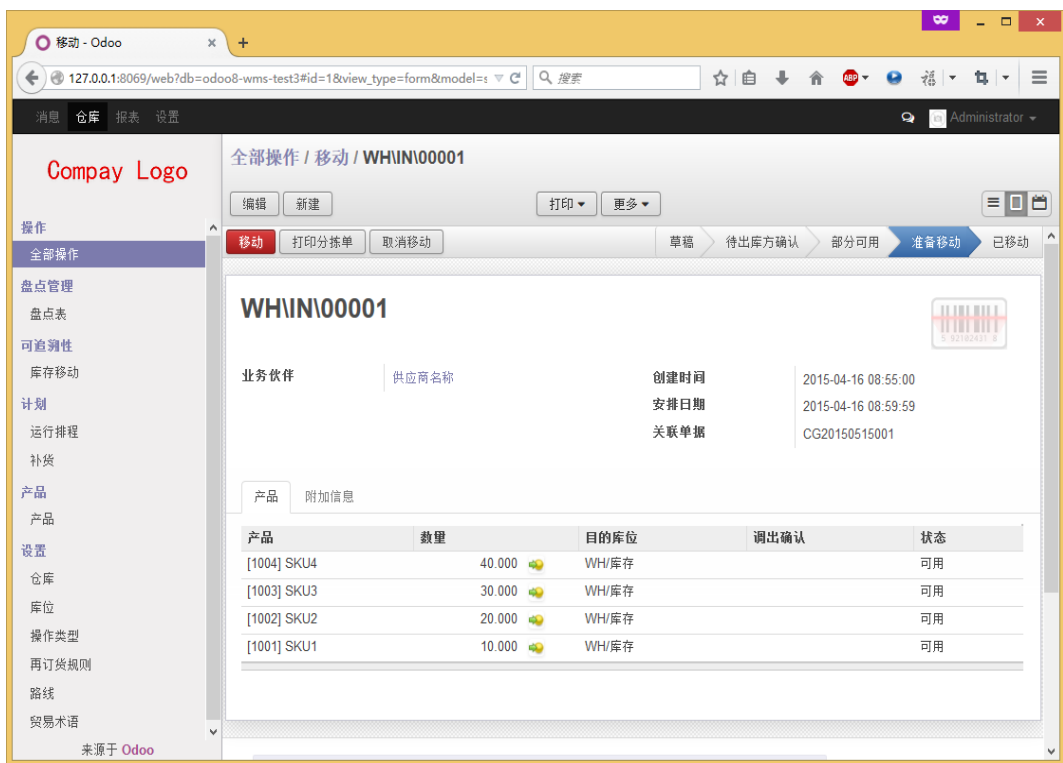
移动 - Odoo ×
+
127.0.0.1:8069/web?db=odoo8-wms-test3#id=1&view_type=form&model=s
搜索

消息 仓库 报表 设置
Administrator

Compay Logo

操作
全部操作
盘点管理
盘点表
可追溯性
库存移动
计划
运行排程
补货
产品
产品
设置
仓库
库位
操作类型
再订货规则
路线
贸易术语
来源于 Odoo

全部操作 / 移动 / WH\IN\00001

编辑 新建 打印 更多

移动 打印分拣单 取消移动
草稿 待出库方确认 部分可用 准备移动 已移动

WH\IN\00001

业务伙伴 供应商名称
创建时间 2015-04-16 08:55:00
安排日期 2015-04-16 08:59:59
关联单据 CG20150515001

产品 附加信息

| 产品 | 数量 | 目的库位 | 调出确认 | 状态 |
|---|---|---|---|---|
| [1004] SKU4 | 40.000 | WH/库存 | | 可用 |
| [1003] SKU3 | 30.000 | WH/库存 | | 可用 |
| [1002] SKU2 | 20.000 | WH/库存 | | 可用 |
| [1001] SKU1 | 10.000 | WH/库存 | | 可用 |